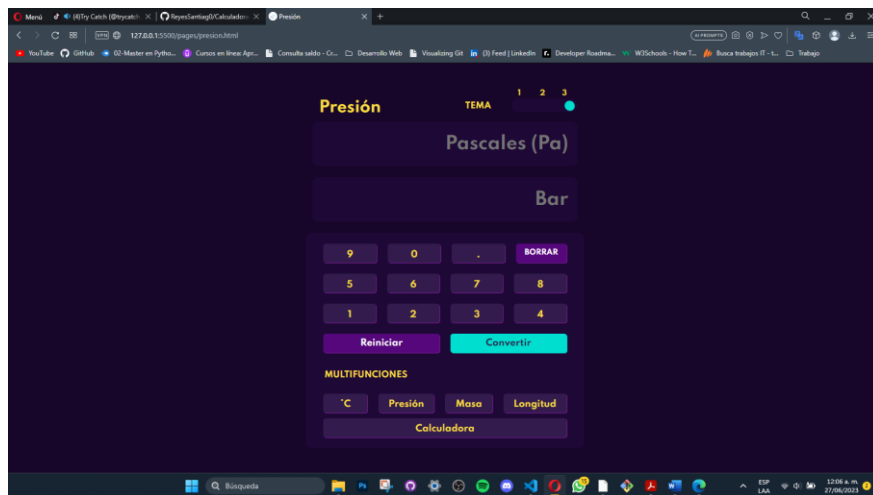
Menú (4)Try Catch (@trycatch) × ReyesSantiag0/Calculadora × Presión × +

127.0.0.1:5500/pages/presion.html

YouTube GitHub 02-Master en Pytho... Cursos en línea: Apr... Consulta saldo - Cr... Desarrollo Web Visualizing Git (3) Feed | LinkedIn Developer Roadma... W3Schools - How T... Busca trabajos IT - t... Trabajo

Presión

TEMA 1 2 3

Pascales (Pa)

Bar

| 9 | 0 | . | BORRAR |
|---|---|---|---|
| 5 | 6 | 7 | 8 |
| 1 | 2 | 3 | 4 |

Reiniciar Convertir

MULTIFUNCIONES

°C Presión Masa Longitud

Calculadora

Búsqueda

ESP LAA 12:06 a. m. 27/06/2023